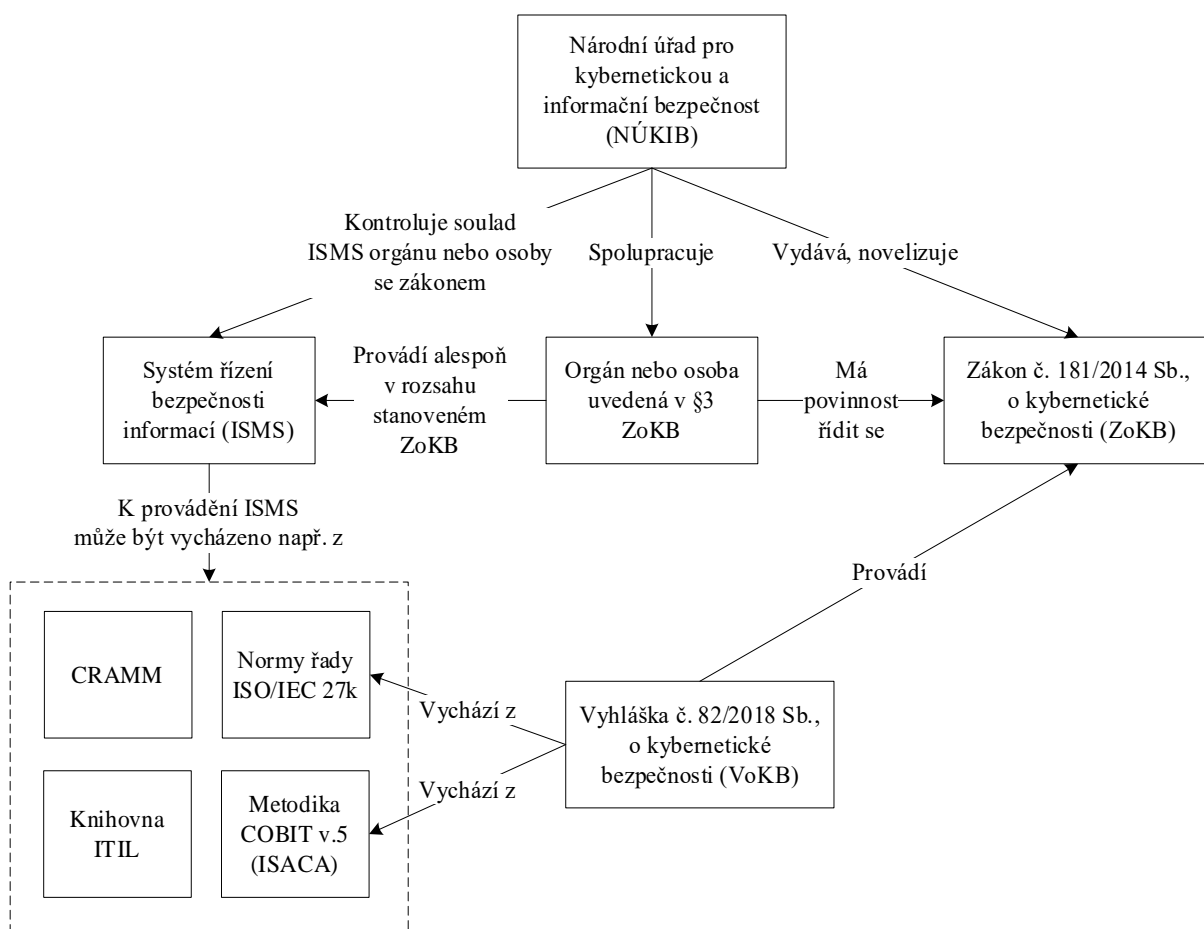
Národní úřad pro kybernetickou a informační bezpečnost (NÚKIB)

Kontroluje soulad ISMS orgánu nebo osoby se zákonem

Spolupracuje

Vydává, novelizuje

Systém řízení bezpečnosti informací (ISMS)

Provádí alespoň v rozsahu stanoveném ZoKB

Orgán nebo osoba uvedená v §3 ZoKB

Má povinnost řídit se

Zákon č. 181/2014 Sb., o kybernetické bezpečnosti (ZoKB)

K provádění ISMS může být vycházeno např. z

Provádí

CRAMM

Normy řady ISO/IEC 27k

Vychází z

Vyhláška č. 82/2018 Sb., o kybernetické bezpečnosti (VoKB)

Vychází z

Knihovna ITIL

Metodika COBIT v.5 (ISACA)